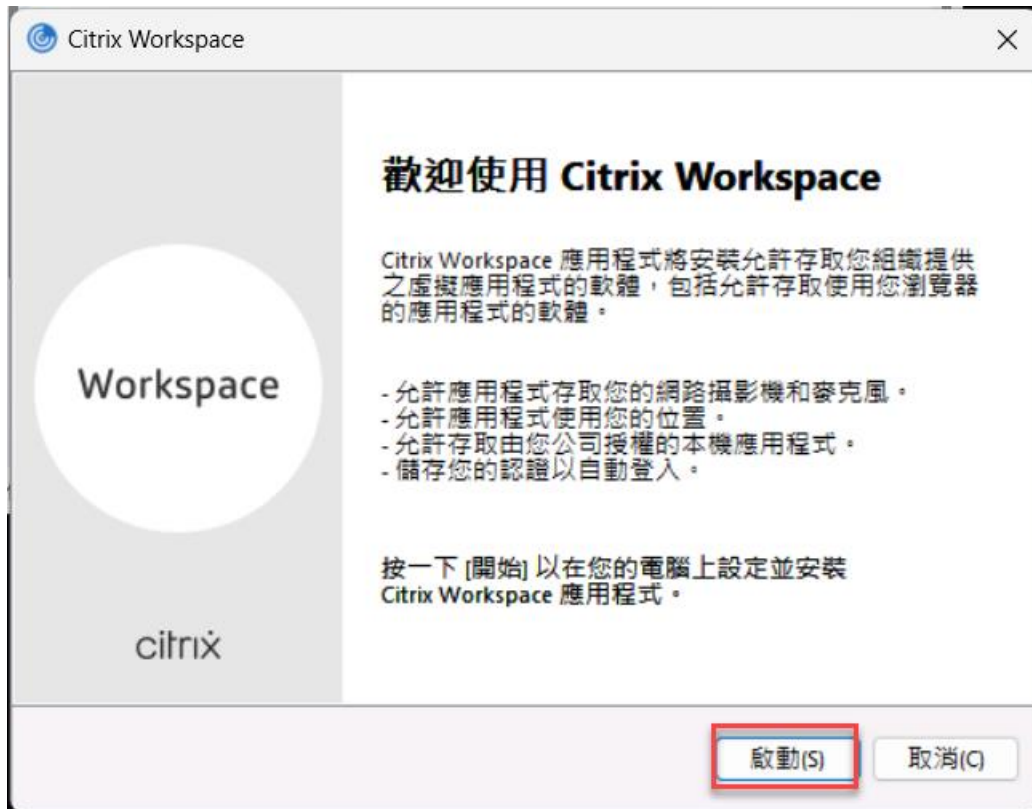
Citrix Workspace

×

Workspace

citrix

歡迎使用 Citrix Workspace

Citrix Workspace 應用程式將安裝允許存取您組織提供之虛擬應用程式的軟體，包括允許存取使用您瀏覽器的應用程式的軟體。

- 允許應用程式存取您的網路攝影機和麥克風。
- 允許應用程式使用您的位置。
- 允許存取由您公司授權的本機應用程式。
- 儲存您的認證以自動登入。

按一下 [開始] 以在您的電腦上設定並安裝 Citrix Workspace 應用程式。

啟動(S)

取消(C)